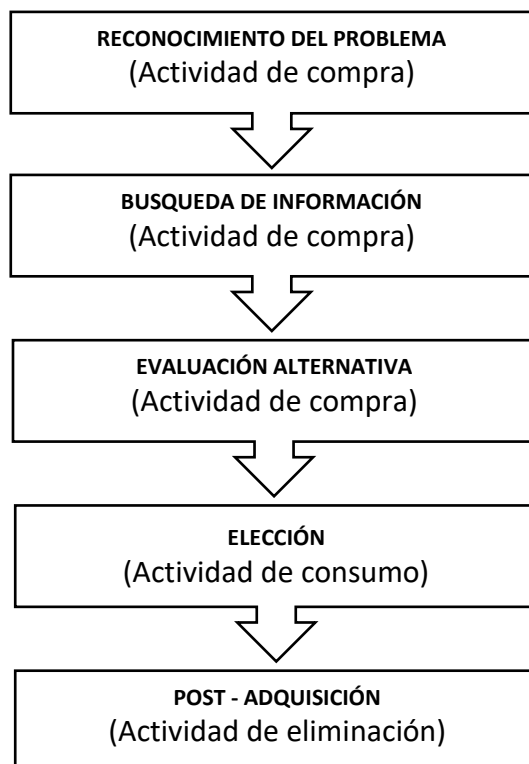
RECONOCIMIENTO DEL PROBLEMA
(Actividad de compra)

BUSQUEDA DE INFORMACIÓN
(Actividad de compra)

EVALUACIÓN ALTERNATIVA
(Actividad de compra)

ELECCIÓN
(Actividad de consumo)

POST - ADQUISICIÓN
(Actividad de eliminación)